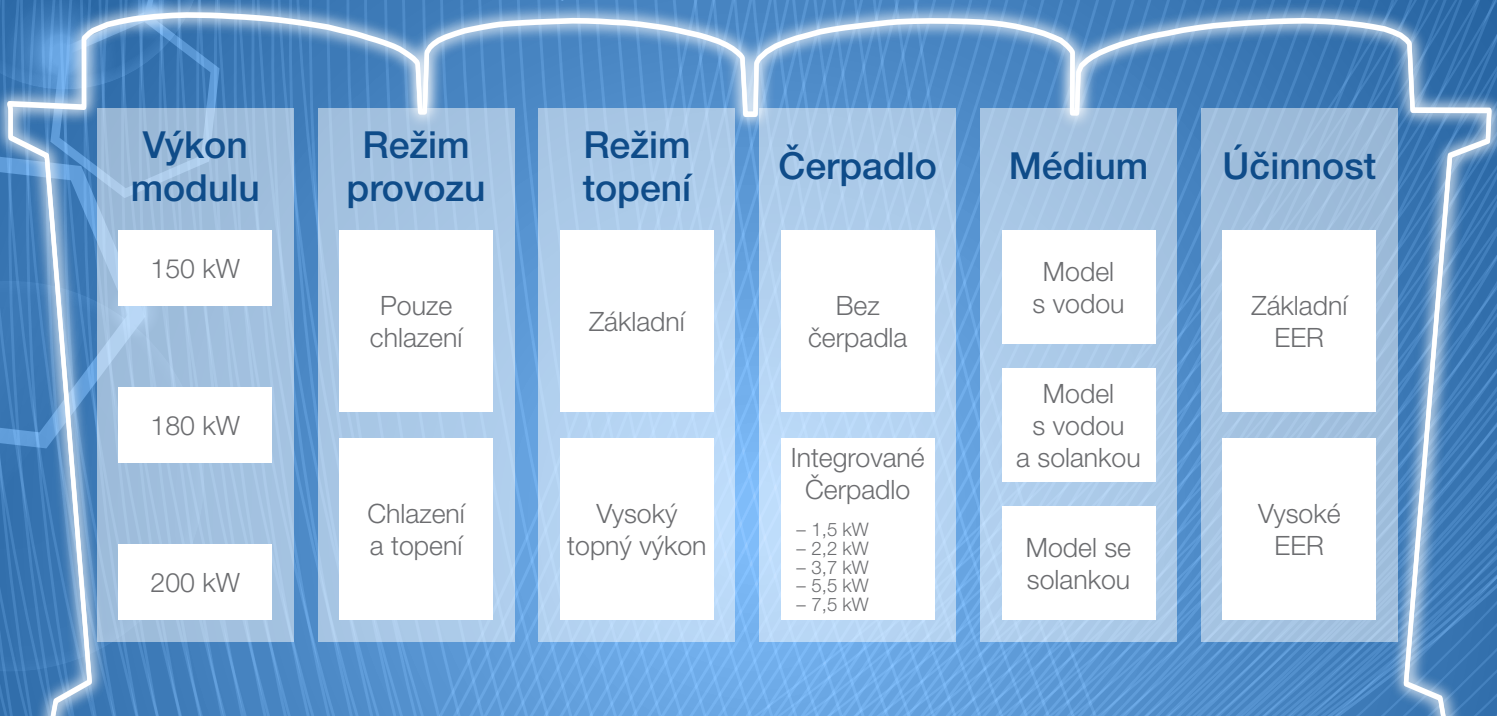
Výkon modulu

150 kW

180 kW

200 kW

Režim provozu

Pouze chlazení

Chlazení a topení

Režim topení

Základní

Vysoký topný výkon

Čerpadlo

Bez čerpadla

Integrované Čerpadlo

– 1,5 kW
– 2,2 kW
– 3,7 kW
– 5,5 kW
– 7,5 kW

Médium

Model s vodou

Model s vodou a solankou

Model se solankou

Účinnost

Základní EER

Vysoké EER